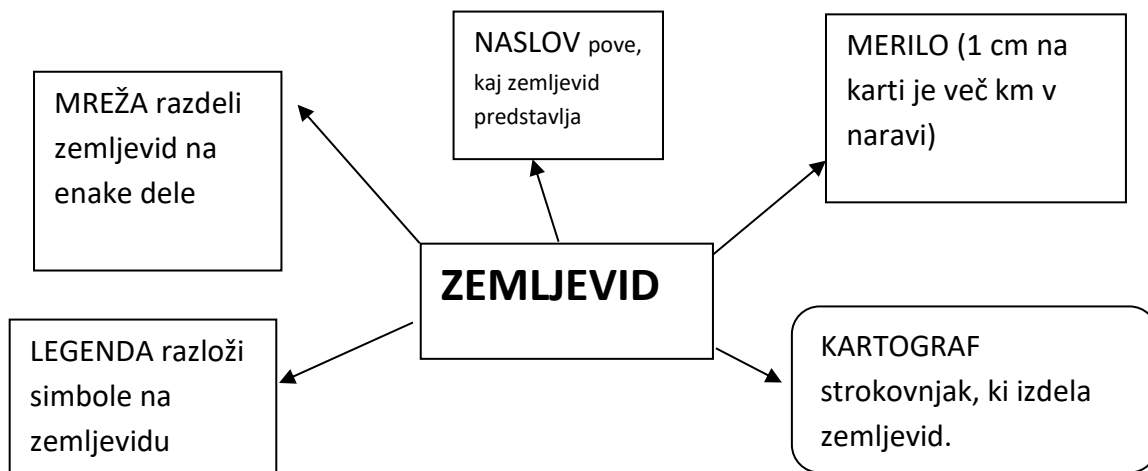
ZEMLJEVID

NASLOV pove, kaj zemljevid predstavlja

MREŽA razdeli zemljevid na enake dele

MERILO (1 cm na karti je več km v naravi)

LEGENDA razloži simbole na zemljevidu

KARTOGRAF strokovnjak, ki izdela zemljevid.